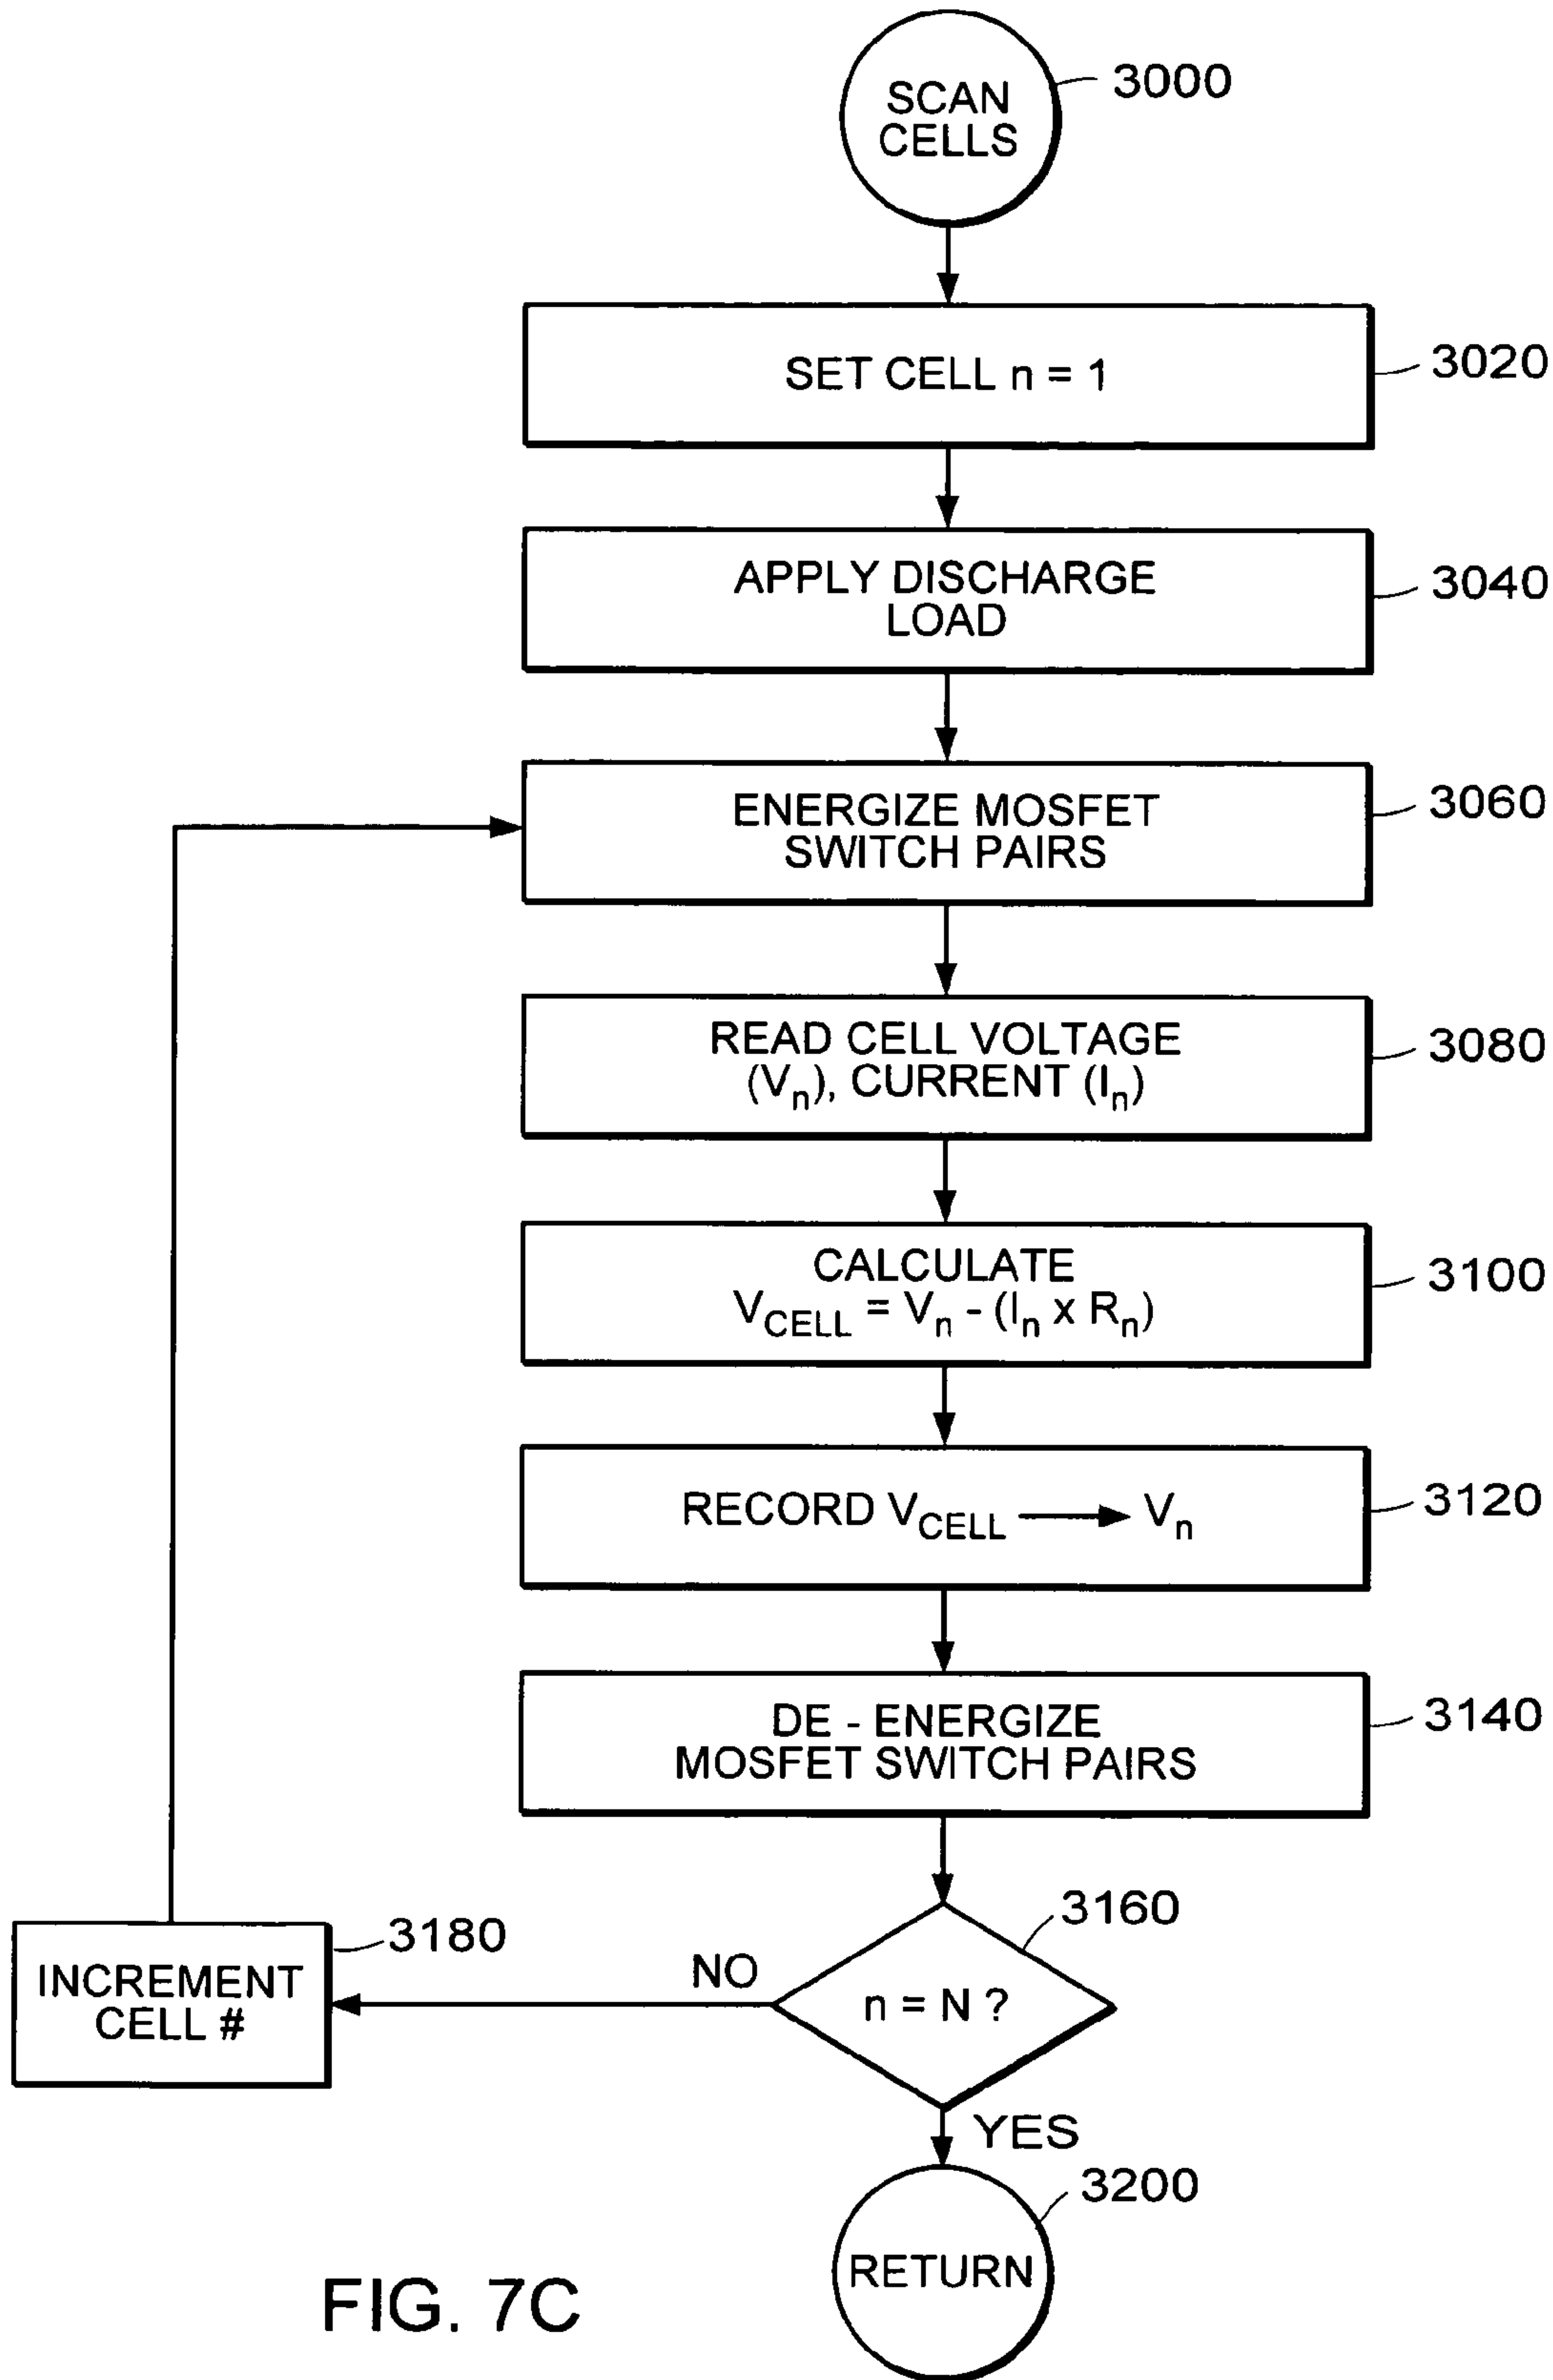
SCAN CELLS

3000

SET CELL n = 1

3020

APPLY DISCHARGE LOAD

3040

ENERGIZE MOSFET SWITCH PAIRS

3060

READ CELL VOLTAGE ($V_n$), CURRENT ($I_n$)

3080

CALCULATE $V_{CELL} = V_n - (I_n \times R_n)$

3100

RECORD $V_{CELL} \longrightarrow V_n$

3120

DE - ENERGIZE MOSFET SWITCH PAIRS

3140

3160

n = N ?

NO

INCREMENT CELL #

3180

YES

3200

RETURN

FIG. 7C